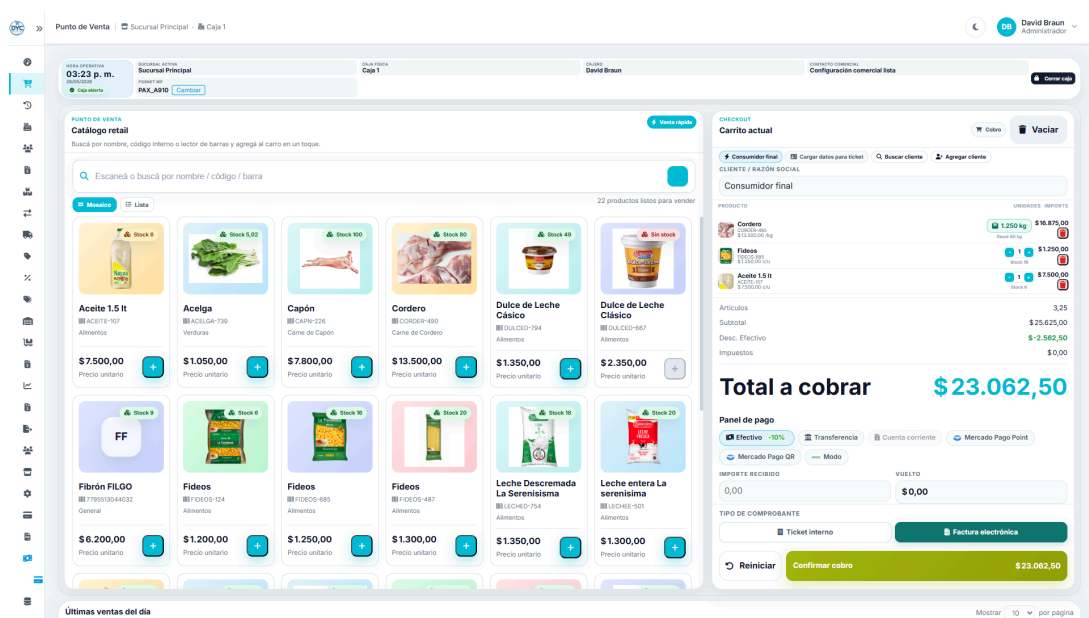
DYC

Punto de Venta | Sucursal Principal · Caja 1

David Braun
Administrador

HORA OPERATIVA
03:23 p. m.
26/05/2026
Caja abierta

SUCURSAL ACTIVA
Sucursal Principal

CAJA FÍSICA
Caja 1

CAJERO
David Braun

CONTACTO COMERCIAL
Configuración comercial lista

POSNET MP
PAX_A910 Cambiar

Cerrar caja

PUNTO DE VENTA
Catálogo retail
Buscá por nombre, código interno o lector de barras y agregá al carro en un toque.

Venta rápida

Escaneá o buscá por nombre / código / barra

Mosaico | Lista

22 productos listos para vender

Stock 8
Aceite 1.5 lt
ACEITE-107
Alimentos
$7.500,00
Precio unitario

Stock 5,02
Acelga
ACELGA-739
Verduras
$1.050,00
Precio unitario

Stock 100
Capón
CAPN-226
Carne de Capón
$7.800,00
Precio unitario

Stock 80
Cordero
CORDER-490
Carne de Cordero
$13.500,00
Precio unitario

Stock 49
Dulce de Leche Cásico
DULCEO-794
Alimentos
$1.350,00
Precio unitario

Sin stock
Dulce de Leche Clásico
DULCEO-667
Alimentos
$2.350,00
Precio unitario

Stock 9
FF
Fibrón FILGO
7795513044032
General
$6.200,00
Precio unitario

Stock 6
Fideos
FIDEOS-124
Alimentos
$1.200,00
Precio unitario

Stock 16
Fideos
FIDEOS-685
Alimentos
$1.250,00
Precio unitario

Stock 20
Fideos
FIDEOS-487
Alimentos
$1.300,00
Precio unitario

Stock 18
Leche Descremada La Serenisima
LECHED-754
Alimentos
$1.350,00
Precio unitario

Stock 20
Leche entera La serenisima
LECHES-501
Alimentos
$1.300,00
Precio unitario

CHECKOUT
Carrito actual
Cobro
Vaciar

Consumidor final | Cargar datos para ticket | Buscar cliente | Agregar cliente

CLIENTE / RAZÓN SOCIAL
Consumidor final

PRODUCTO | UNIDADES | IMPORTE

Cordero
CORDER-490
$13.500,00 /kg
1.250 kg
Stock 80 kg
$16.875,00

Fideos
FIDEOS-685
$1.250,00 c/u
1
Stock 16
$1.250,00

Aceite 1.5 lt
ACEITE-107
$7.500,00 c/u
1
Stock 8
$7.500,00

Artículos 3,25
Subtotal $25.625,00
Desc. Efectivo $-2.562,50
Impuestos $0,00

Total a cobrar $23.062,50

Panel de pago
Efectivo -10% | Transferencia | Cuenta corriente | Mercado Pago Point | Mercado Pago QR | Modo

IMPORTE RECIBIDO
0,00
VUELTO
$0,00

TIPO DE COMPROBANTE
Ticket interno | Factura electrónica

Reiniciar
Confirmar cobro $23.062,50

Últimas ventas del día
Mostrar 10 por página